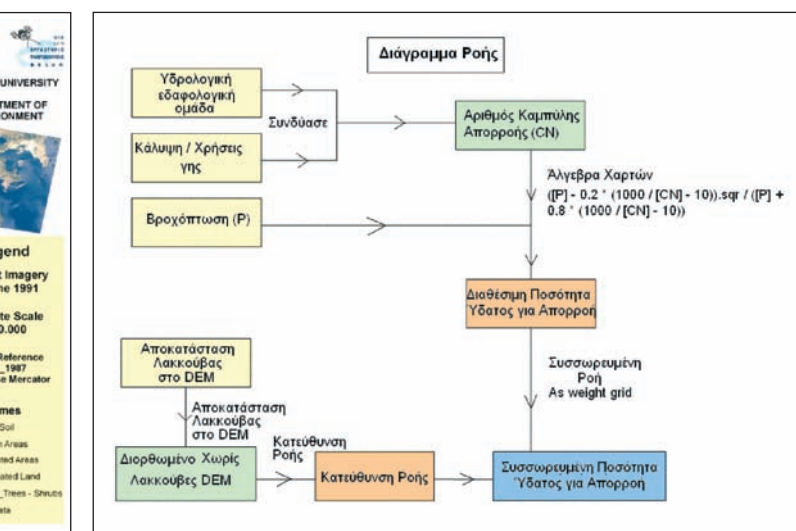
UNIVERSITY
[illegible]TMENT OF
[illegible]ONMENT

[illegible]gend
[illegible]t Imagery
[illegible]ne 1991
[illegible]te Scale
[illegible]0.000
Reference
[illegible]_1987
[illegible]e Mercator
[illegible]mes
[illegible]Soil
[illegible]Areas
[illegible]ted Areas
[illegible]ated Land
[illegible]_Trees - Shrubs
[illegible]ata

Διάγραμμα Ροής

Υδρολογική εδαφολογική ομάδα

Κάλυψη / Χρήσεις γης

Συνδύασε

Αριθμός Καμπύλης Απορροής (CN)

Άλγεβρα Χαρτών
([P] - 0.2 * (1000 / [CN] - 10)).sqr / ([P] + 0.8 * (1000 / [CN] - 10))

Βροχόπτωση (P)

Διαθέσιμη Ποσότητα Ύδατος για Απορροη

Αποκατάσταση Λακκούβας στο DEM

Συσσωρευμένη Ροή
As weight grid

Αποκατάσταση Λακκούβας στο DEM

Κατεύθυνση Ροής

Διορθωμένο Χωρίς Λακκούβες DEM

Κατεύθυνση Ροής

Συσσωρευμένη Ποσότητα Ύδατος για Απορροη